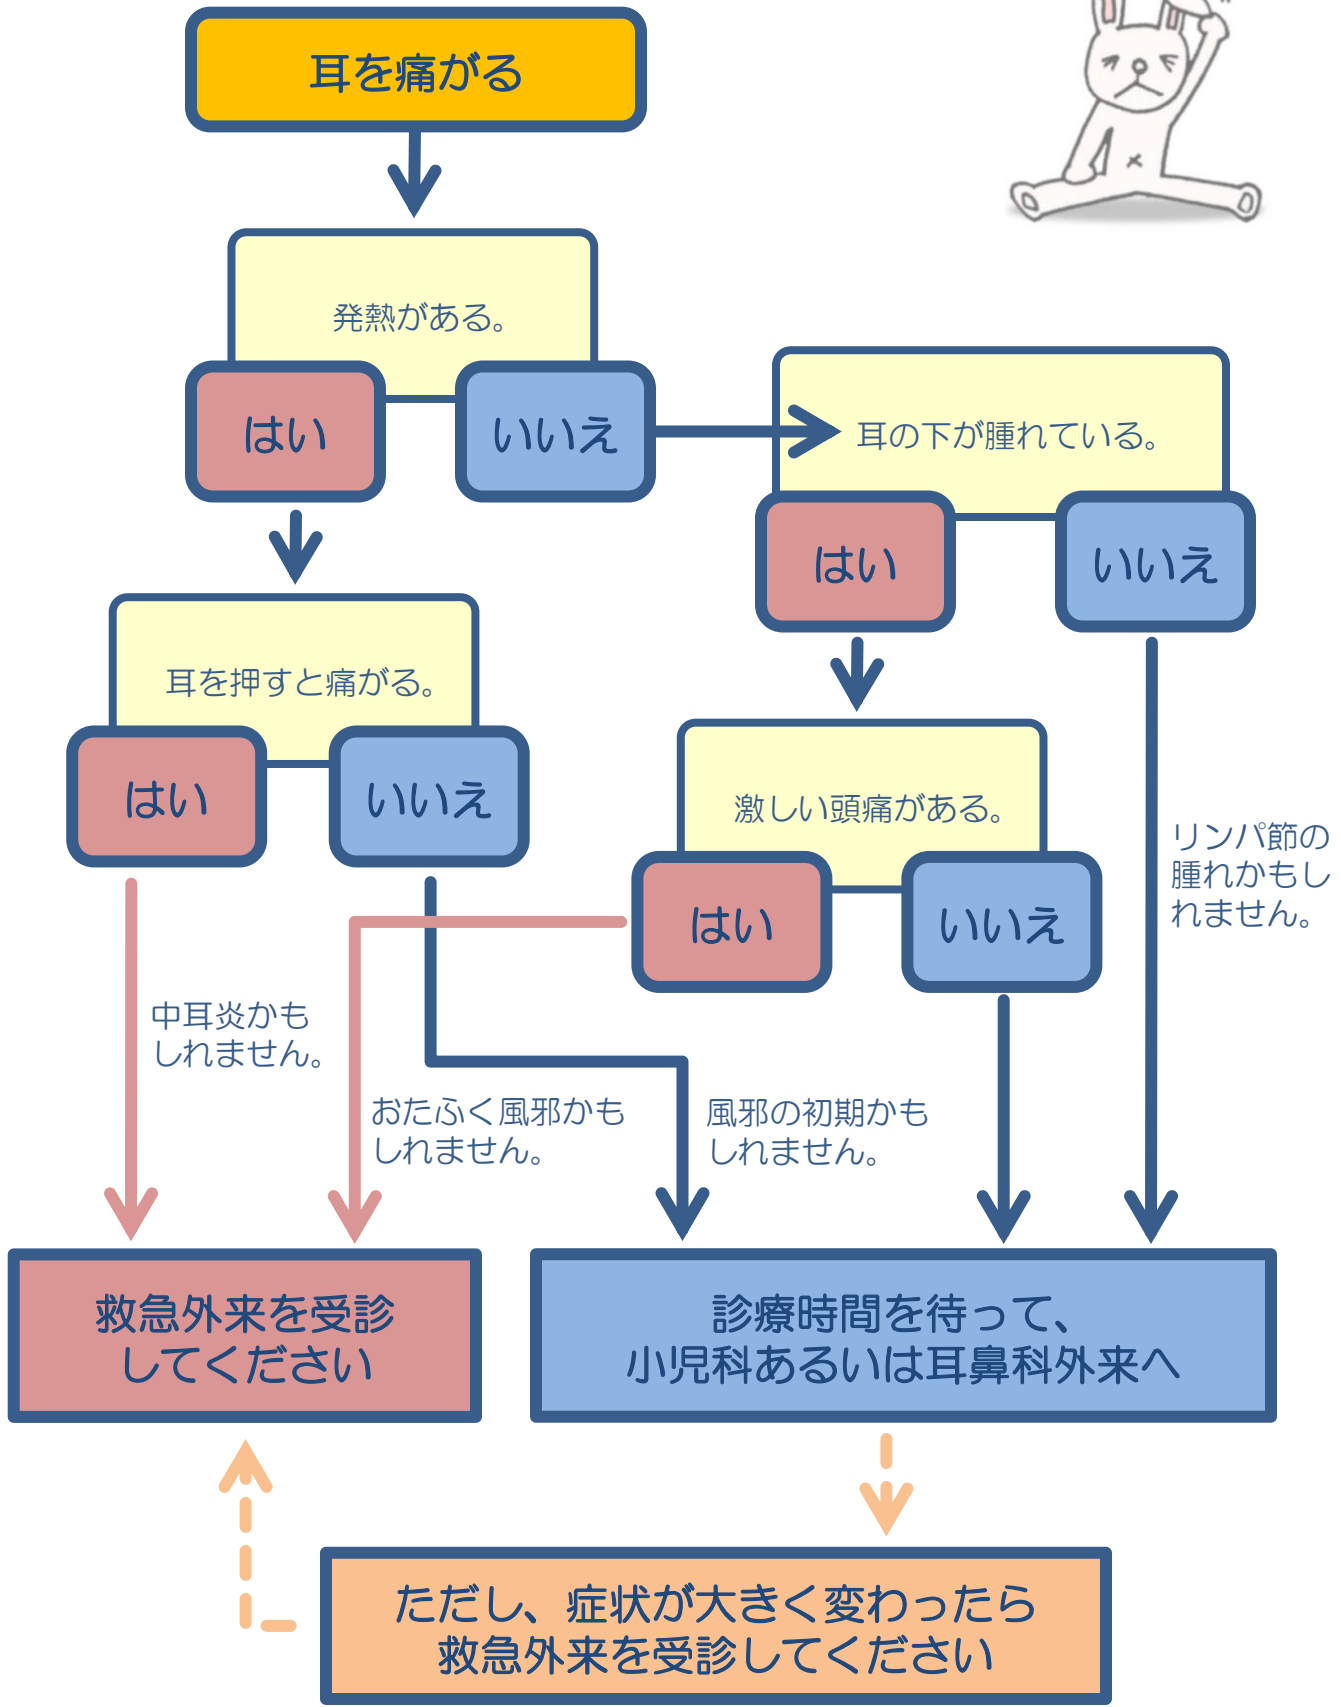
耳を痛がる

発熱がある。

はい

いいえ

耳の下が腫れている。

はい

いいえ

耳を押すと痛がる。

はい

いいえ

激しい頭痛がある。

はい

いいえ

リンパ節の腫れかもしれません。

中耳炎かもしれません。

おたふく風邪かもしれません。

風邪の初期かもしれません。

救急外来を受診してください

診療時間を待って、小児科あるいは耳鼻科外来へ

ただし、症状が大きく変わったら救急外来を受診してください